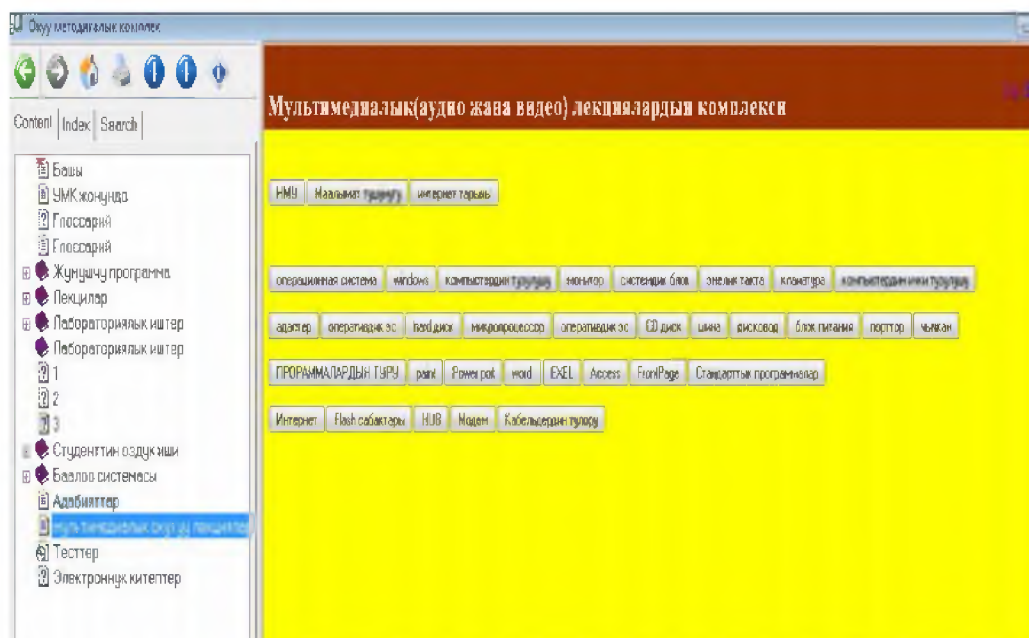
Окуу методикалык комплекс

Content | Index | Search

Башы
УМК жөнүндө
Глоссарий
Глоссарий
Жумушчу программа
Лекциялар
Лабораториялык иштер
Лабораториялык иштер
1
2
3
Студенттин өздүк иши
Баалоо системасы
Адабияттар
Мультимедиалык окуу лекциялар
Тесттер
Электрондук китептер

Мультимедиалык(аудио жана видео) лекциялардын комплекси

НМУ | Маалымат түшүнүгү | интернет тарыхы

операционная система | windows | компьютердин түзүлүшү | монитор | системдик блок | энелик такта | клавиатура | компьютердин иштөө түзүлүшү

адаптер | оперативдик эс | hard диск | микропроцессор | оперативдик эс | CD диск | шина | дисковод | блок питания | порттор | чычкан

ПРОГРАММАЛАРДЫН ТҮРҮ | paint | Power point | word | EXEL | Access | FrontPage | Стандарттык программалар

Интернет | Flash сабактары | HUB | Модем | Кабелдердин түрлөрү